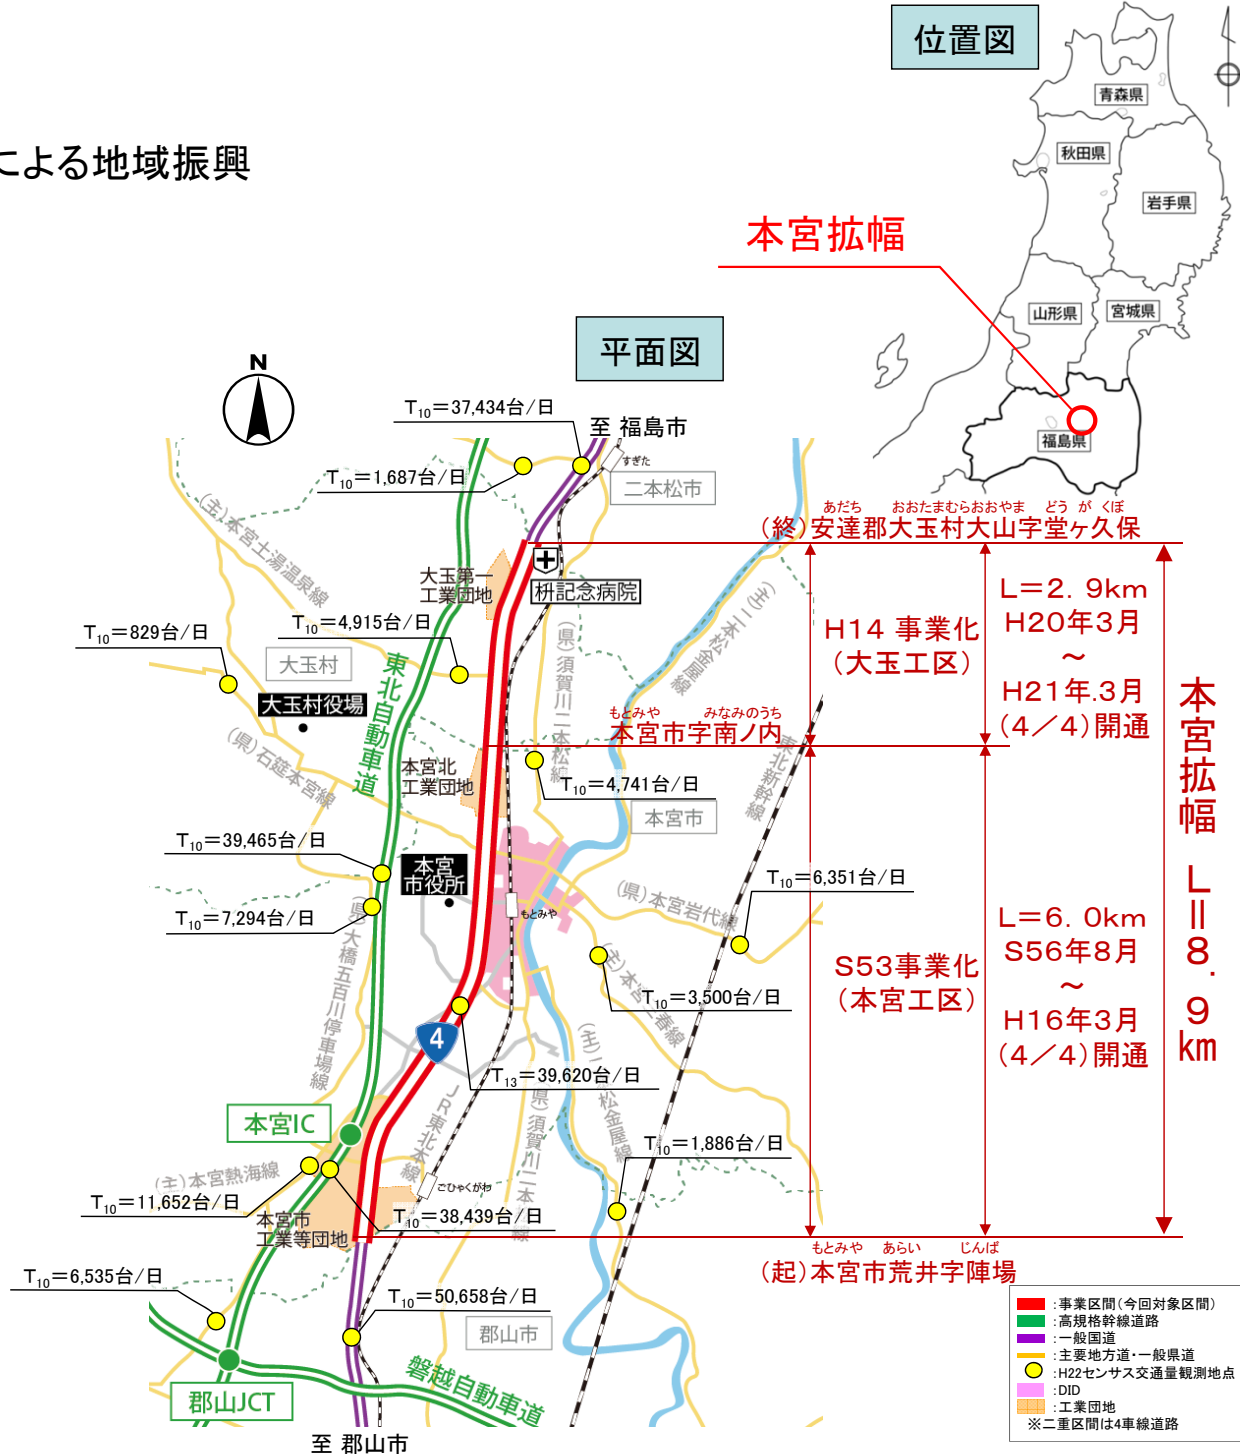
による地域振興

位置図

青森県
秋田県
岩手県
山形県
宮城県
福島県

本宮拡幅

平面図

N

$T_{10}$=37,434台/日
至 福島市
すぎた
二本松市
$T_{10}$=1,687台/日
(主)本宮土湯温泉線
あだち おおたまむらおおやま どう が くぼ
(終)安達郡大玉村大山字堂ヶ久保
大玉第一工業団地
枡記念病院
L=2.9km
H20年3月
～
H21年.3月
(4/4)開通
H14 事業化
(大玉工区)
$T_{10}$=829台/日
$T_{10}$=4,915台/日
大玉村
大玉村役場
東北自動車道
(県)須賀川二本松線
(主)二本松金屋線
もとみや みなみのうち
本宮市字南ノ内
(県)石筵本宮線
本宮北工業団地
$T_{10}$=4,741台/日
本宮市
東北新幹線
本宮拡幅 L=8.9km
$T_{10}$=39,465台/日
本宮市役所
$T_{10}$=6,351台/日
(県)本宮岩代線
$T_{10}$=7,294台/日
もとみや
(県)大橋五百川停車場線
L=6.0km
S56年8月
～
H16年3月
(4/4)開通
S53事業化
(本宮工区)
(主)本宮三春線
$T_{10}$=3,500台/日
4
$T_{13}$=39,620台/日
JR東北本線
(主)二本松金屋線
(県)須賀川二本松線
本宮IC
$T_{10}$=1,886台/日
(主)本宮熱海線
$T_{10}$=11,652台/日
ごひゃくがわ
本宮市工業等団地
$T_{10}$=38,439台/日
もとみや あらい じんば
(起)本宮市荒井字陣場
$T_{10}$=6,535台/日
$T_{10}$=50,658台/日
郡山市
郡山JCT
磐越自動車道
至 郡山市

:事業区間(今回対象区間)
:高規格幹線道路
:一般国道
:主要地方道・一般県道
:H22センサス交通量観測地点
:DID
:工業団地
※二重区間は4車線道路